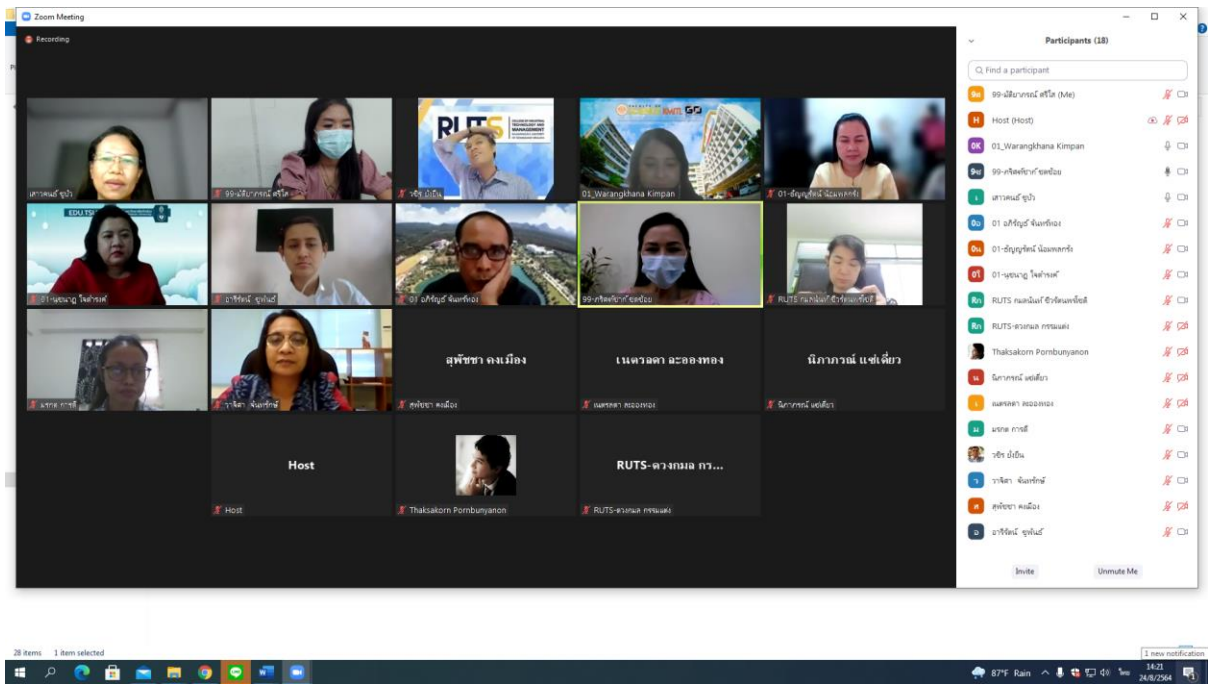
Zoom Meeting

Recording

RUTS

01_Warangkhana Kimpan

EDU

สุพัชชา คงเมือง

เนตรลดา ละอองทอง

นิภาภรณ์ แซ่เตี๋ยว

Host

RUTS-ดวงกมล กร...

Host

Thaksakorn Pornbunyanon

RUTS-ดวงกมล กรรมแสง

Participants (18)

Find a participant

99-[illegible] (Me)

Host (Host)

01_Warangkhana Kimpan

99-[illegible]

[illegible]

01 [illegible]

01-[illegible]

01-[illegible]

RUTS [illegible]

RUTS-ดวงกมล กรรมแสง

Thaksakorn Pornbunyanon

นิภาภรณ์ แซ่เตี๋ยว

เนตรลดา ละอองทอง

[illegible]

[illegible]

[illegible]

สุพัชชา คงเมือง

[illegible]

Invite

Unmute Me

28 items 1 item selected

1 new notification

87°F Rain

14:21
24/8/2564